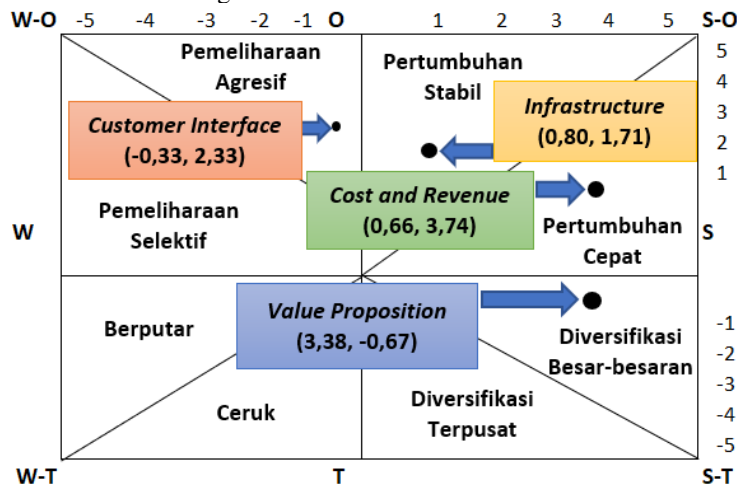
W-O -5 -4 -3 -2 -1 O 1 2 3 4 5 S-O

5
4
3
2
1

Pemeliharaan Agresif

Pertumbuhan Stabil

Customer Interface
(-0,33, 2,33)

Infrastructure
(0,80, 1,71)

Cost and Revenue
(0,66, 3,74)

W

Pemeliharaan Selektif

Pertumbuhan Cepat

S

Berputar

Value Proposition
(3,38, -0,67)

Diversifikasi Besar-besaran

-1
-2
-3
-4
-5

Ceruk

Diversifikasi Terpusat

W-T T S-T